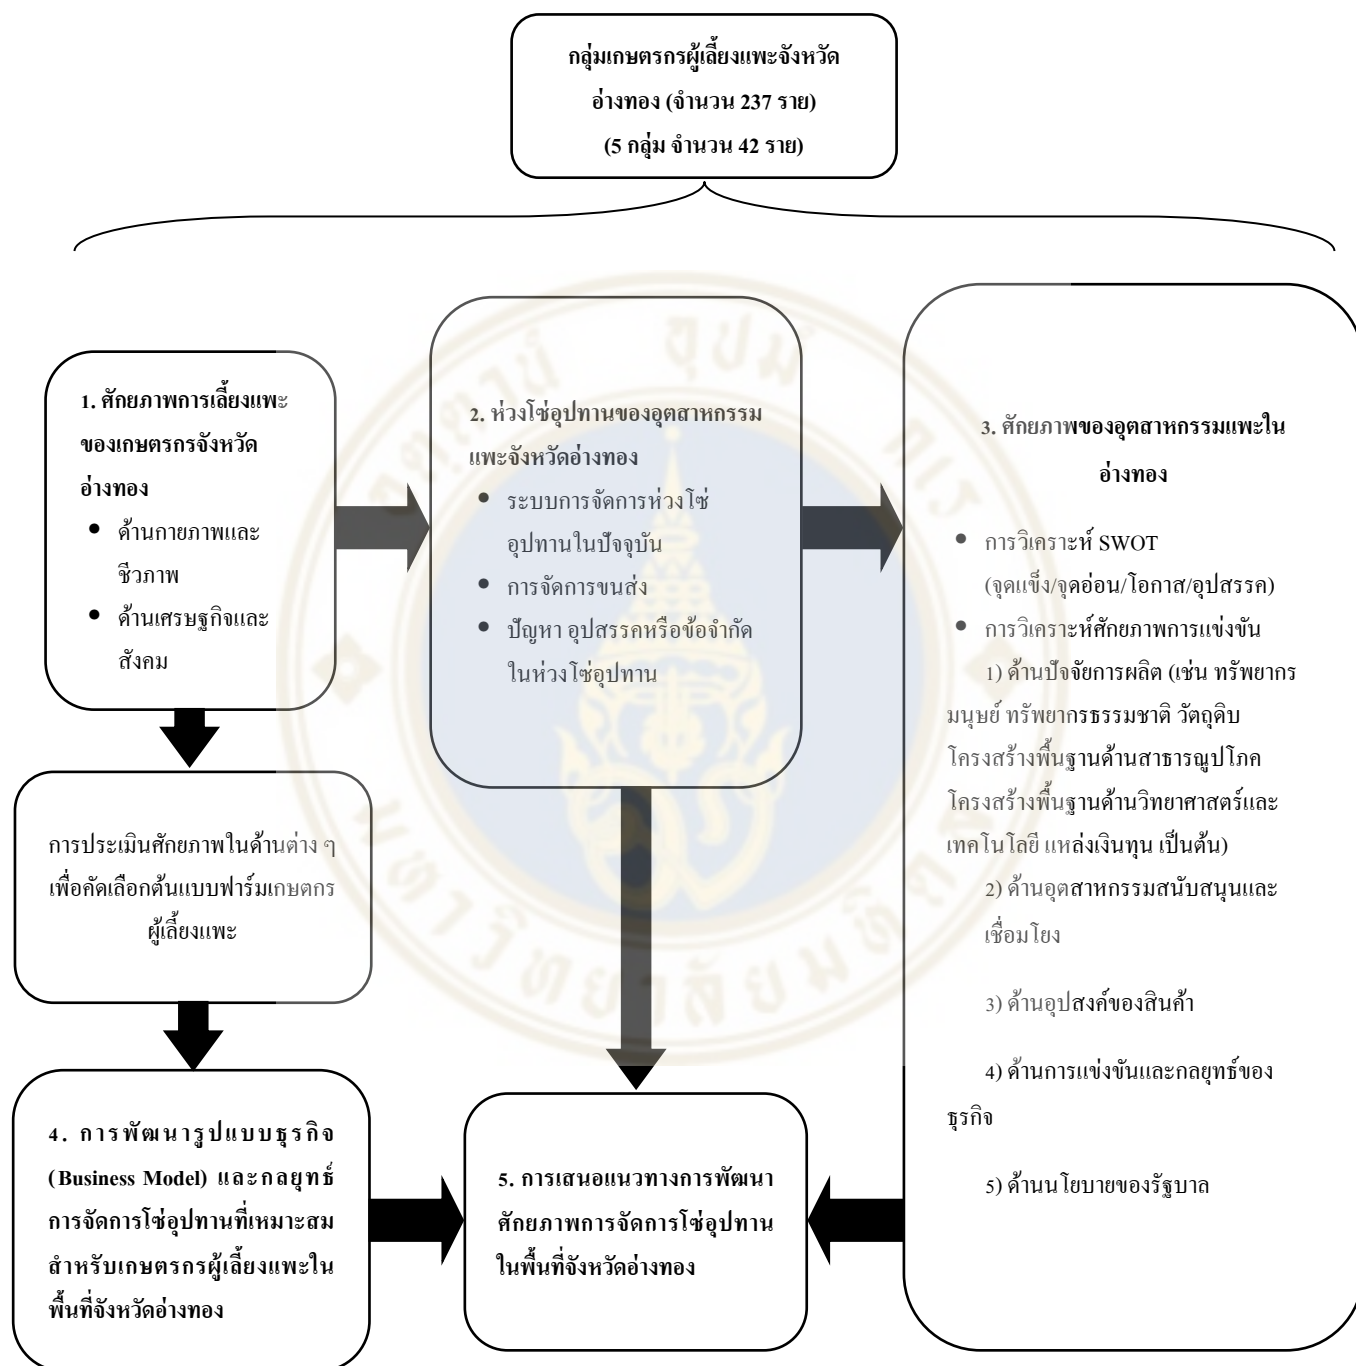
กลุ่มเกษตรกรผู้เลี้ยงแพะจังหวัดอ่างทอง (จำนวน 237 ราย)
(5 กลุ่ม จำนวน 42 ราย)

1. ศักยภาพการเลี้ยงแพะของเกษตรกรจังหวัดอ่างทอง
• ด้านกายภาพและชีวภาพ
• ด้านเศรษฐกิจและสังคม

การประเมินศักยภาพในด้านต่าง ๆ เพื่อคัดเลือกต้นแบบฟาร์มเกษตรกรผู้เลี้ยงแพะ

4. การพัฒนารูปแบบธุรกิจ (Business Model) และกลยุทธ์การจัดการโซ่อุปทานที่เหมาะสมสำหรับเกษตรกรผู้เลี้ยงแพะในพื้นที่จังหวัดอ่างทอง

2. ห่วงโซ่อุปทานของอุตสาหกรรมแพะจังหวัดอ่างทอง
• ระบบการจัดการห่วงโซ่อุปทานในปัจจุบัน
• การจัดการขนส่ง
• ปัญหา อุปสรรคหรือข้อจำกัดในห่วงโซ่อุปทาน

5. การเสนอแนวทางการพัฒนาศักยภาพการจัดการโซ่อุปทานในพื้นที่จังหวัดอ่างทอง

3. ศักยภาพของอุตสาหกรรมแพะในอ่างทอง
• การวิเคราะห์ SWOT (จุดแข็ง/จุดอ่อน/โอกาส/อุปสรรค)
• การวิเคราะห์ศักยภาพการแข่งขัน
1) ด้านปัจจัยการผลิต (เช่น ทรัพยากรมนุษย์ ทรัพยากรธรรมชาติ วัตถุดิบ โครงสร้างพื้นฐานด้านสาธารณูปโภค โครงสร้างพื้นฐานด้านวิทยาศาสตร์และเทคโนโลยี แหล่งเงินทุน เป็นต้น)
2) ด้านอุตสาหกรรมสนับสนุนและเชื่อมโยง
3) ด้านอุปสงค์ของสินค้า
4) ด้านการแข่งขันและกลยุทธ์ของธุรกิจ
5) ด้านนโยบายของรัฐบาล